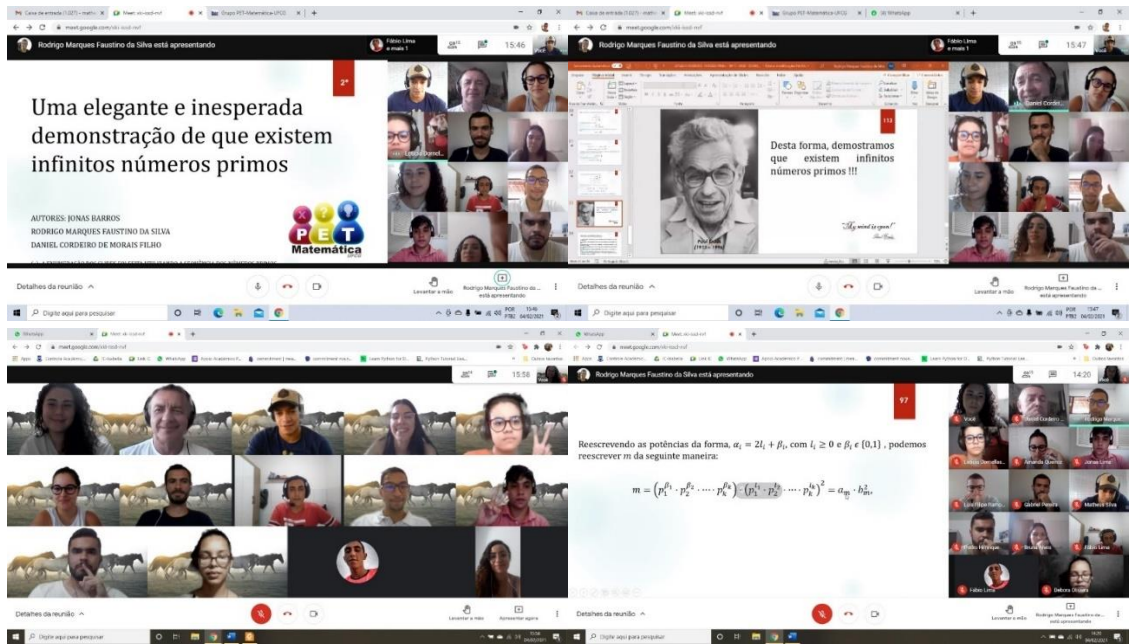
Rodrigo Marques Faustino da Silva está apresentando

Fábio Lima e mais 1

15:46

Uma elegante e inesperada demonstração de que existem infinitos números primos

AUTORES: JONAS BARROS
RODRIGO MARQUES FAUSTINO DA SILVA
DANIEL CORDEIRO DE MORAIS FILHO

PET Matemática

Detalhes da reunião ^

Levantar a mão

Rodrigo Marques Faustino da... está apresentando

Digite aqui para pesquisar

Rodrigo Marques Faustino da Silva está apresentando

Fábio Lima e mais 1

15:47

Desta forma, demostramos que existem infinitos números primos !!!

"My mind is open!"

Detalhes da reunião ^

Levantar a mão

Rodrigo Marques Faustino da... está apresentando

Digite aqui para pesquisar

15:58

Detalhes da reunião ^

Levantar a mão

Apresentar agora

Digite aqui para pesquisar

Rodrigo Marques Faustino da Silva está apresentando

14:20

97

Reescrevendo as potências da forma, $\alpha_i = 2l_i + \beta_i$, com $l_i \geq 0$ e $\beta_i \in \{0,1\}$ , podemos reescrever $m$ da seguinte maneira:

$m = \left(p_1^{\beta_1} \cdot p_2^{\beta_2} \cdot \dots \cdot p_k^{\beta_k}\right) \cdot \left(p_1^{l_1} \cdot p_2^{l_2} \cdot \dots \cdot p_k^{l_k}\right)^2 = a_m \cdot b_m^2,$

Você

Amanda Queiroz

Jonas Lima

Gabriel Pereira

Matheus Silva

Bruna Vieira

Fábio Lima

Debora Oliveira

Detalhes da reunião ^

Levantar a mão

Rodrigo Marques Faustino da... está apresentando

Digite aqui para pesquisar